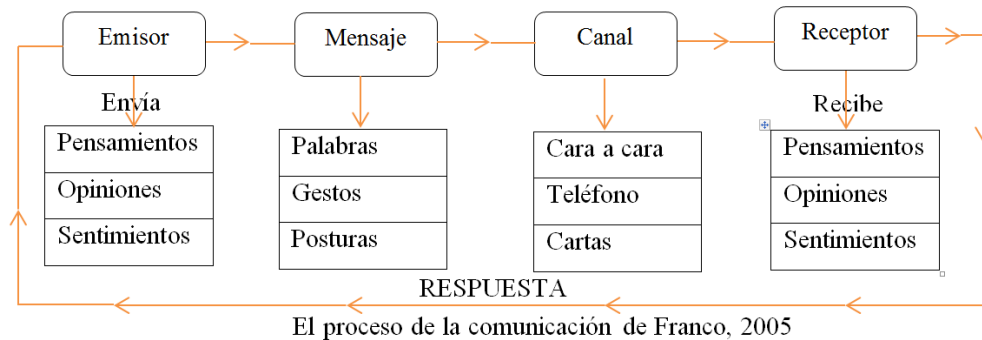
Emisor

Envía

Pensamientos

Opiniones

Sentimientos

Mensaje

Palabras

Gestos

Posturas

Canal

Cara a cara

Teléfono

Cartas

Receptor

Recibe

Pensamientos

Opiniones

Sentimientos

RESPUESTA

El proceso de la comunicación de Franco, 2005